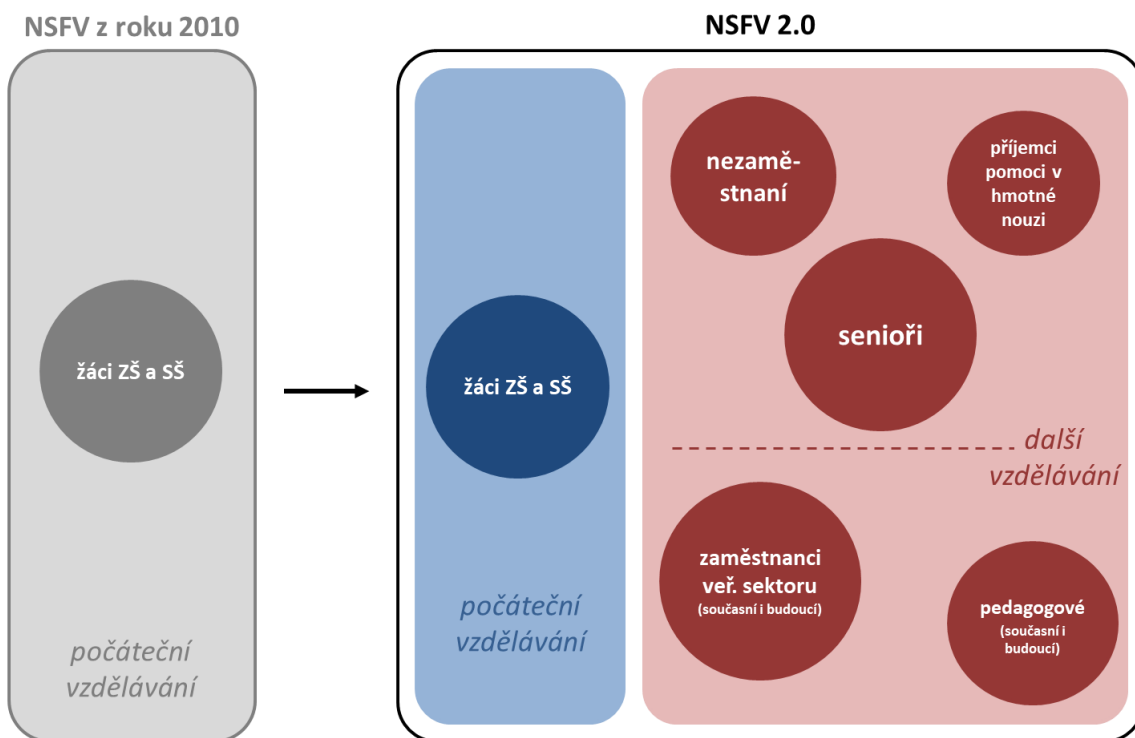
NSFV z roku 2010

žáci ZŠ a SŠ

počáteční vzdělávání

NSFV 2.0

žáci ZŠ a SŠ

počáteční vzdělávání

nezaměstnaní

příjemci pomoci v hmotné nouzi

senioři

další vzdělávání

zaměstnanci veř. sektoru (současní i budoucí)

pedagogové (současní i budoucí)